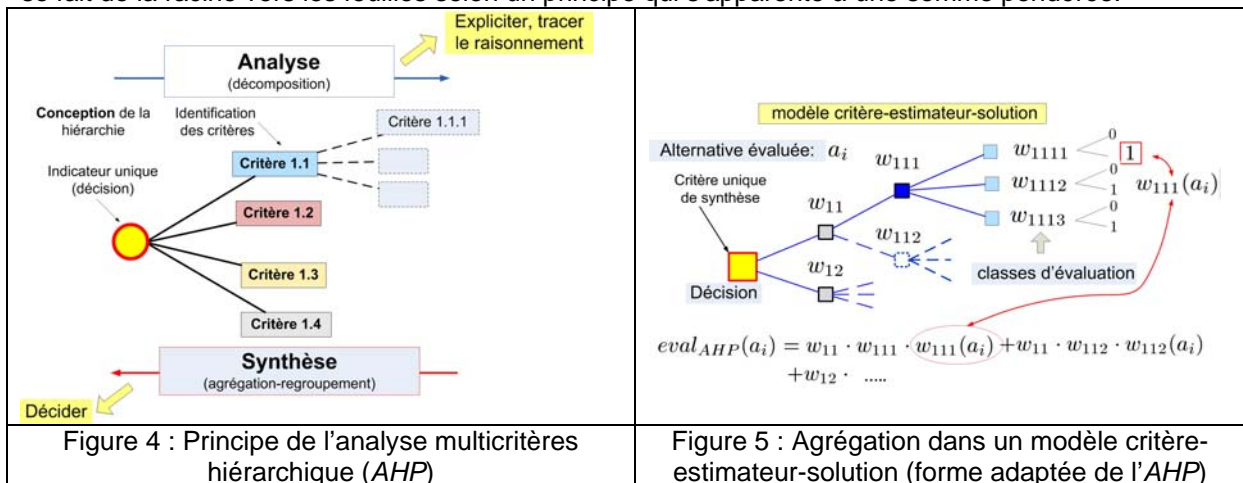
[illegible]

| Explicitier, tracer le raisonnement Analyse (décomposition) Conception de la hiérarchie Identification des critères Critère 1.1.1 Indicateur unique (décision) Critère 1.1 Critère 1.2 Critère 1.3 Critère 1.4 Synthèse (agrégation-regroupement) Décider | modèle critère-estimateur-solution Alternative évaluée: $a_i$ $w_{111}$ $w_{1111}$ 0 1 $w_{1112}$ 0 1 $w_{1113}$ 0 1 $w_{111}(a_i)$ Critère unique de synthèse $w_{11}$ $w_{112}$ $w_{12}$ classes d'évaluation Décision $eval_{AHP}(a_i) = w_{11} \cdot w_{111} \cdot w_{111}(a_i) + w_{11} \cdot w_{112} \cdot w_{112}(a_i) + w_{12} \cdot$ ..... |
|---|---|
| Figure 4 : Principe de l'analyse multicritères hiérarchique (*AHP*) | Figure 5 : Agrégation dans un modèle critère-estimateur-solution (forme adaptée de l'*AHP*) |